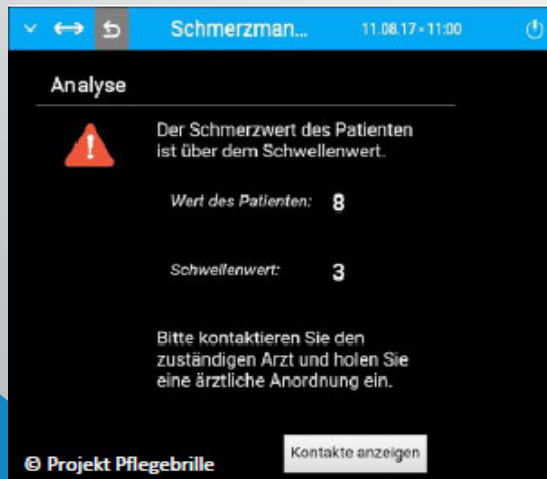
Schmerzman... 11.08.17 • 11:00

Analyse

Der Schmerzwert des Patienten ist über dem Schwellenwert.

Wert des Patienten: 8

Schwellenwert: 3

Bitte kontaktieren Sie den zuständigen Arzt und holen Sie eine ärztliche Anordnung ein.

Kontakte anzeigen

© Projekt Pflegebrille